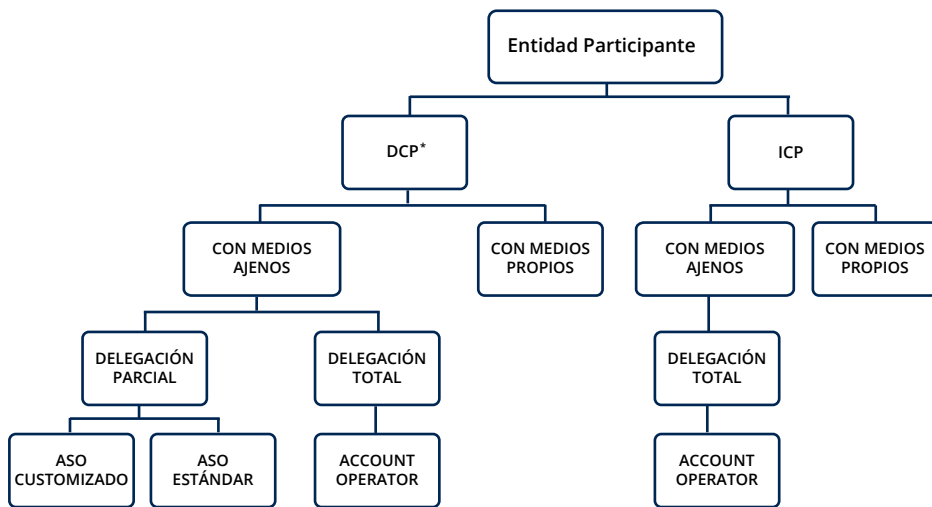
Entidad Participante

DCP*

ICP

CON MEDIOS AJENOS

CON MEDIOS PROPIOS

CON MEDIOS AJENOS

CON MEDIOS PROPIOS

DELEGACIÓN PARCIAL

DELEGACIÓN TOTAL

DELEGACIÓN TOTAL

ASO CUSTOMIZADO

ASO ESTÁNDAR

ACCOUNT OPERATOR

ACCOUNT OPERATOR